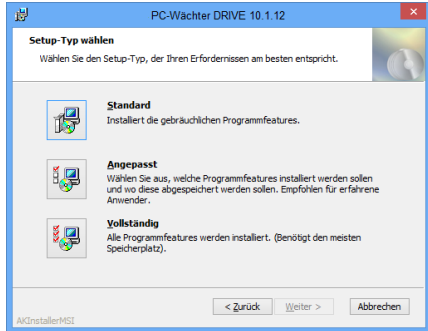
PC-Wächter DRIVE 10.1.12

Setup-Typ wählen

Wählen Sie den Setup-Typ, der Ihren Erfordernissen am besten entspricht.

Standard
Installiert die gebräuchlichen Programmfeatures.

Angepasst
Wählen Sie aus, welche Programmfeatures installiert werden sollen und wo diese abgespeichert werden sollen. Empfohlen für erfahrene Anwender.

Vollständig
Alle Programmfeatures werden installiert. (Benötigt den meisten Speicherplatz).

AKInstallerMSI

< Zurück
Weiter >
Abbrechen